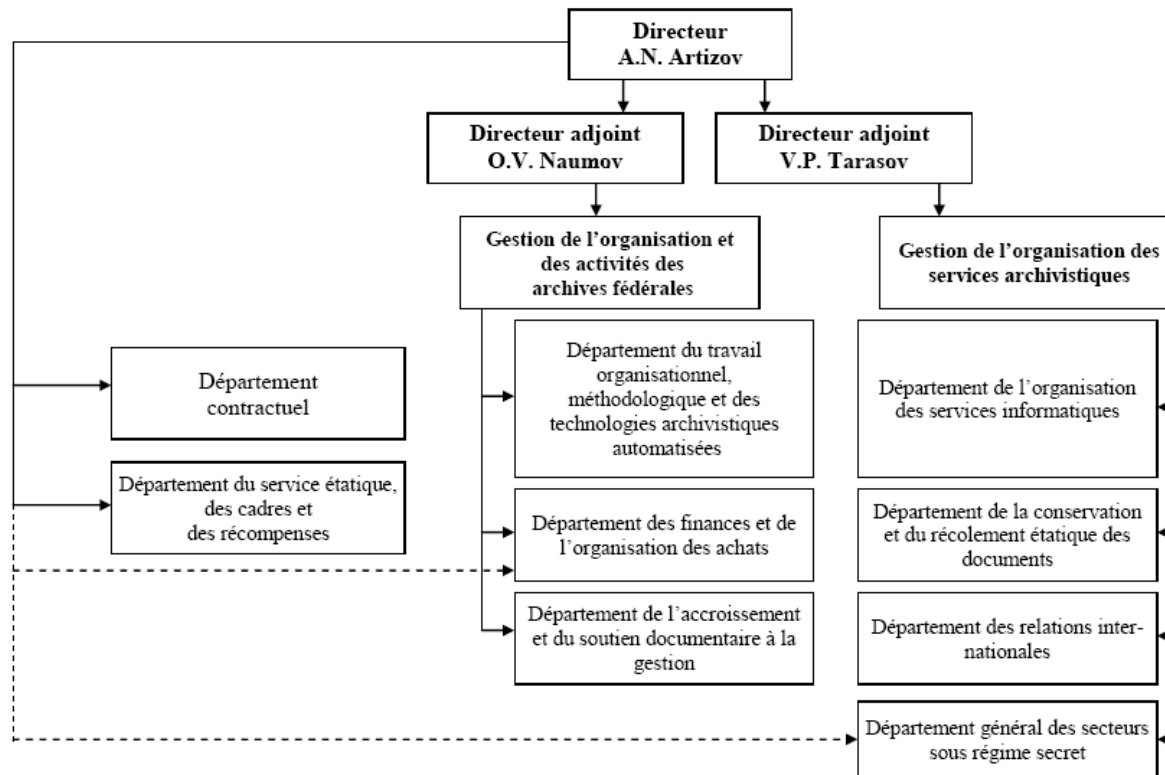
Directeur
A.N. Artizov

Directeur adjoint
O.V. Naumov

Directeur adjoint
V.P. Tarasov

Gestion de l'organisation et des activités des archives fédérales

Gestion de l'organisation des services archivistiques

Département contractuel

Département du service étatique, des cadres et des récompenses

Département du travail organisationnel, méthodologique et des technologies archivistiques automatisées

Département des finances et de l'organisation des achats

Département de l'accroissement et du soutien documentaire à la gestion

Département de l'organisation des services informatiques

Département de la conservation et du récolement étatique des documents

Département des relations internationales

Département général des secteurs sous régime secret